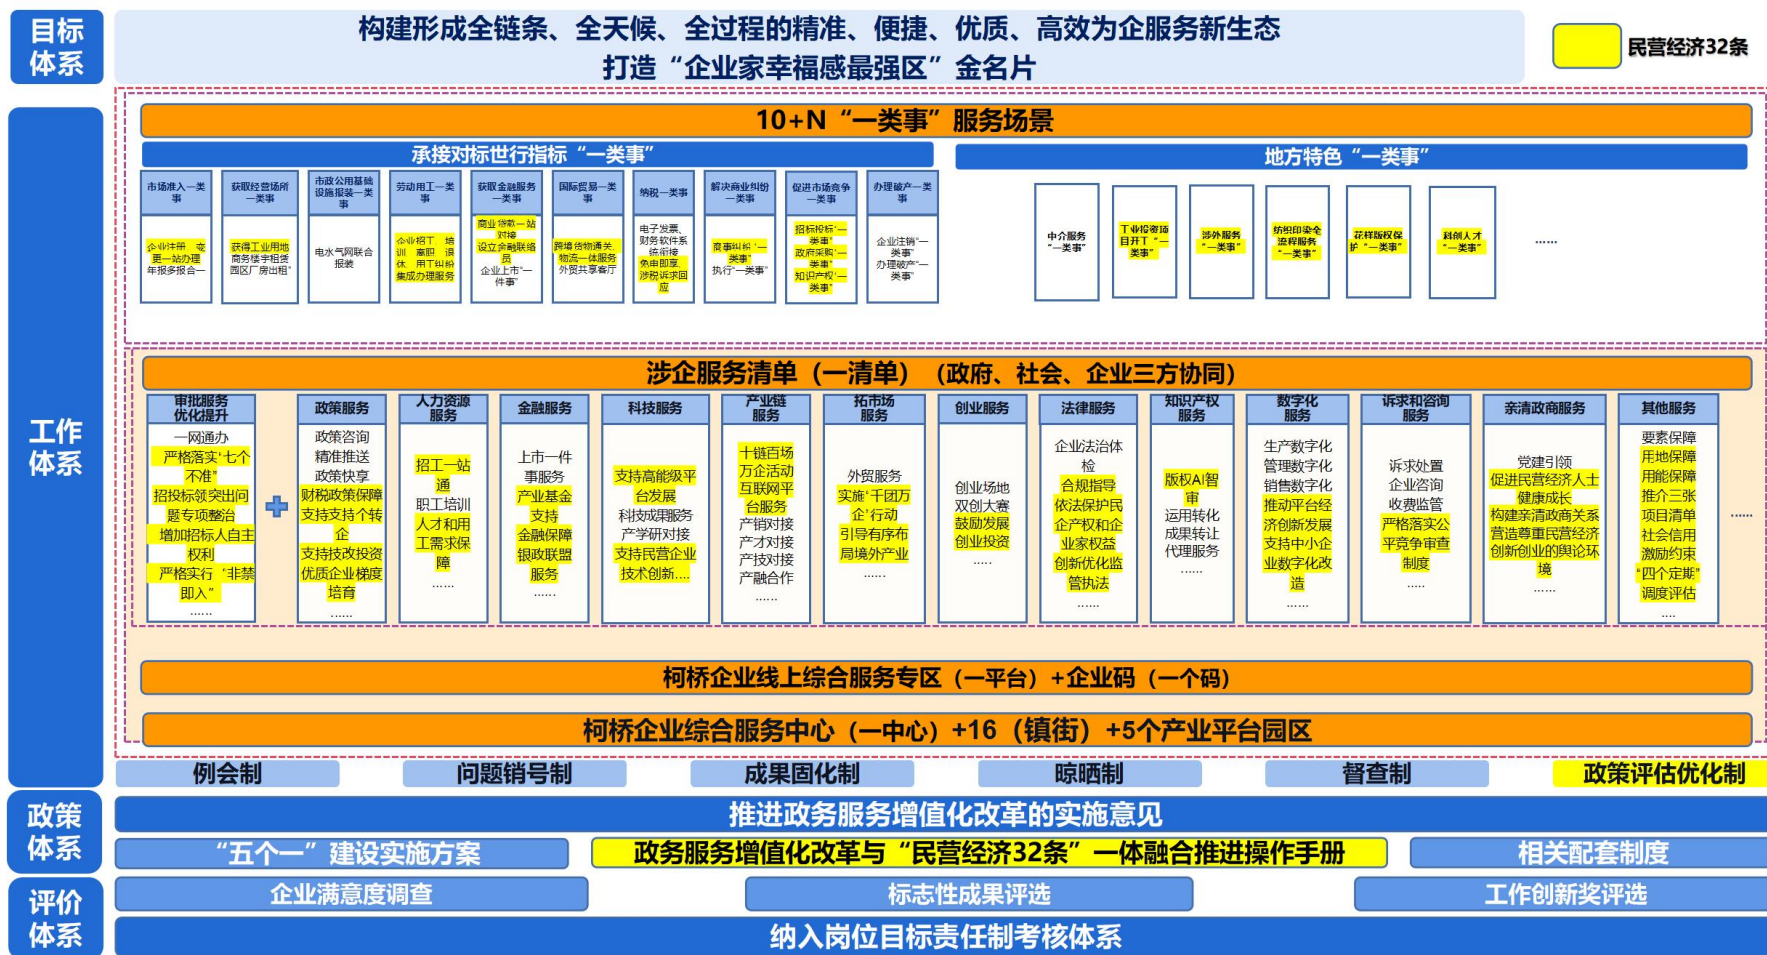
目标体系

构建形成全链条、全天候、全过程的精准、便捷、优质、高效为企服务新生态
打造“企业家幸福感最强区”金名片

民营经济32条

工作体系

10+N“一类事”服务场景

承接对标世行指标“一类事”

地方特色“一类事”

市场准入一类事
企业开办、变更一站办理、年报多报合一

获取经营场所一类事
获得工业用地、商务楼宇租赁、园区厂房出租

市政公用基础设施报装一类事
电水气网联合报装

劳动用工一类事
企业招工、培训、稳岗、就业、用工纠纷集成办理服务

获取金融服务一类事
商业贷款一站对接、设立金融联络员、企业上市“一件事”

国际贸易一类事
跨境物流通关、物流一体服务、外贸共享客厅

纳税一类事
电子发票、财务软件系统衔接

解决商业纠纷一类事
商事纠纷一类事、执行一件事

促进市场竞争一类事
招标投标一类事、政府采购一类事、知识产权一类事

办理破产一类事
企业注销一类事、办理破产一类事

中介服务“一类事”
工业投资项目开工“一类事”
涉外服务“一类事”
纺织印染全流程服务“一类事”
花样版权保护“一类事”
科创人才“一类事”
......

涉企服务清单（一清单）（政府、社会、企业三方协同）

审批服务优化提升
一网通办
严格落实‘七个不准’
招投标领突出问题专项整治
增加招标人自主权利
严格实行‘非禁即入’
......

政策服务
政策咨询
精准推送
政策快享
财税政策保障
支持支持个转企
支持技改投资
优质企业梯度培育
......

人力资源服务
招工一站通
职工培训
人才和用工需求保障
......

金融服务
上市一件事服务
产业基金支持
金融保障
银政联盟服务
......

科技服务
支持高能级平台发展
科技成果服务
产学研对接
支持民营企业技术创新....

产业链服务
十链百场万企活动
互联网平台服务
产销对接
产才对接
产技对接
产融合作
......

拓市场服务
外贸服务
实施‘千团万企’行动
引导有序布局境外产业
......

创业服务
创业场地
双创大赛
鼓励发展创业投资
......

法律服务
企业法治体检
合规指导
依法保护民企产权和企业家权益
创新优化监管执法
......

知识产权服务
版权AI智审
运用转化
成果转让
代理服务
......

数字化服务
生产数字化
管理数字化
销售数字化
推动平台经济创新发展
支持中小企业数字化改造
......

诉求和咨询服务
诉求处置
企业咨询
收费监管
严格落实公平竞争审查制度
......

亲清政商服务
党建引领
促进民营经济人士健康成长
构建亲清政商关系
营造尊重民营经济创新创业的舆论环境
......

其他服务
要素保障
用地保障
用能保障
推介三张项目清单
社会信用激励约束
“四个定期”调度评估
......

......

柯桥企业线上综合服务专区（一平台）+企业码（一个码）

柯桥企业综合服务中心（一中心）+16（镇街）+5个产业平台园区

例会制
问题销号制
成果固化制
晾晒制
督查制
政策评估优化制

政策体系

推进政务服务增值化改革的实施意见

“五个一”建设实施方案
政务服务增值化改革与“民营经济32条”一体融合推进操作手册
相关配套制度

评价体系

企业满意度调查
标志性成果评选
工作创新奖评选
纳入岗位目标责任制考核体系